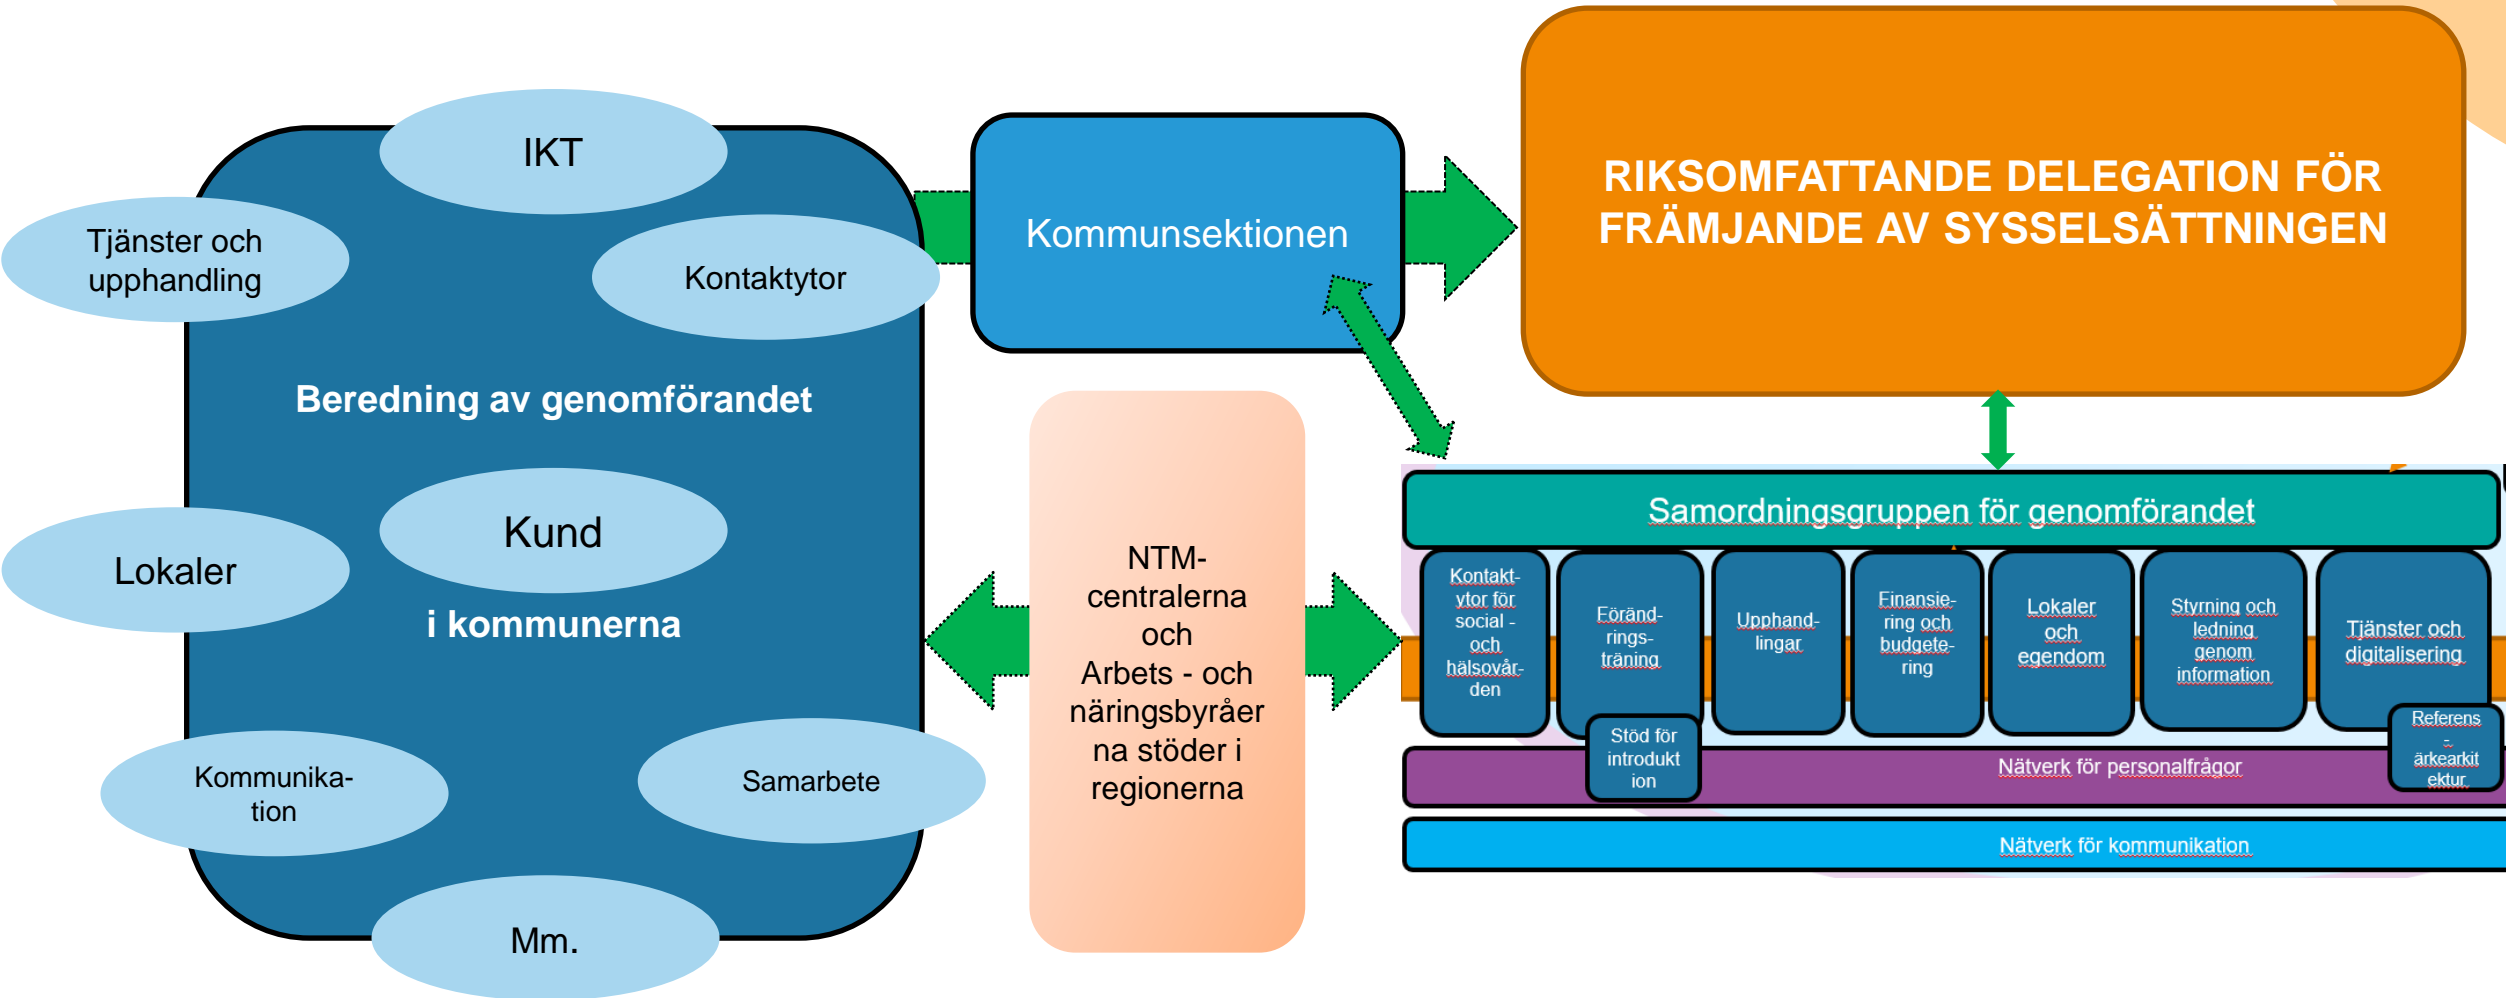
IKT

Tjänster och upphandling

Kontaktytor

Beredning av genomförandet

Kund

Lokaler

i kommunerna

Kommunikation

Samarbete

Mm.

Kommunsektionen

RIKSOMFATTANDE DELEGATION FÖR FRÄMJANDE AV SYSSELSÄTTNINGEN

NTM-centralerna och Arbets - och näringsbyråerna stöder i regionerna

Samordningsgruppen för genomförandet

Kontaktytor för social - och hälsovården

Förändringsträning

Upphandlingar

Finansiering och budgetering

Lokaler och egendom

Styrning och ledning genom information

Tjänster och digitalisering

Stöd för introduktion

Referens - ärkearkitektur

Nätverk för personalfrågor

Nätverk för kommunikation